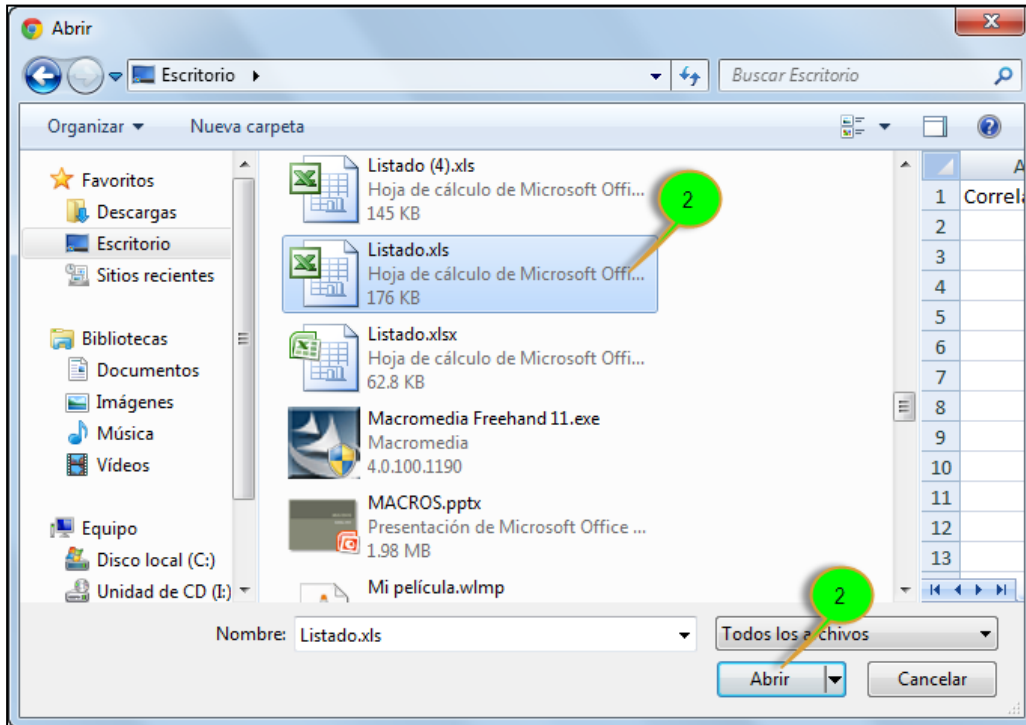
Abrir

Escritorio ▸

Buscar Escritorio

Organizar ▾ Nueva carpeta

Favoritos
Descargas
Escritorio
Sitios recientes

Bibliotecas
Documentos
Imágenes
Música
Vídeos

Equipo
Disco local (C:)
Unidad de CD (I:)

Listado (4).xls
Hoja de cálculo de Microsoft Offi...
145 KB

Listado.xls
Hoja de cálculo de Microsoft Offi...
176 KB

Listado.xlsx
Hoja de cálculo de Microsoft Offi...
62.8 KB

Macromedia Freehand 11.exe
Macromedia
4.0.100.1190

MACROS.pptx
Presentación de Microsoft Office ...
1.98 MB

Mi película.wlmp

2

| | A |
|---|---|
| 1 | Correla |
| 2 | |
| 3 | |
| 4 | |
| 5 | |
| 6 | |
| 7 | |
| 8 | |
| 9 | |
| 10 | |
| 11 | |
| 12 | |
| 13 | |

Nombre: Listado.xls

Todos los archivos

2

Abrir

Cancelar